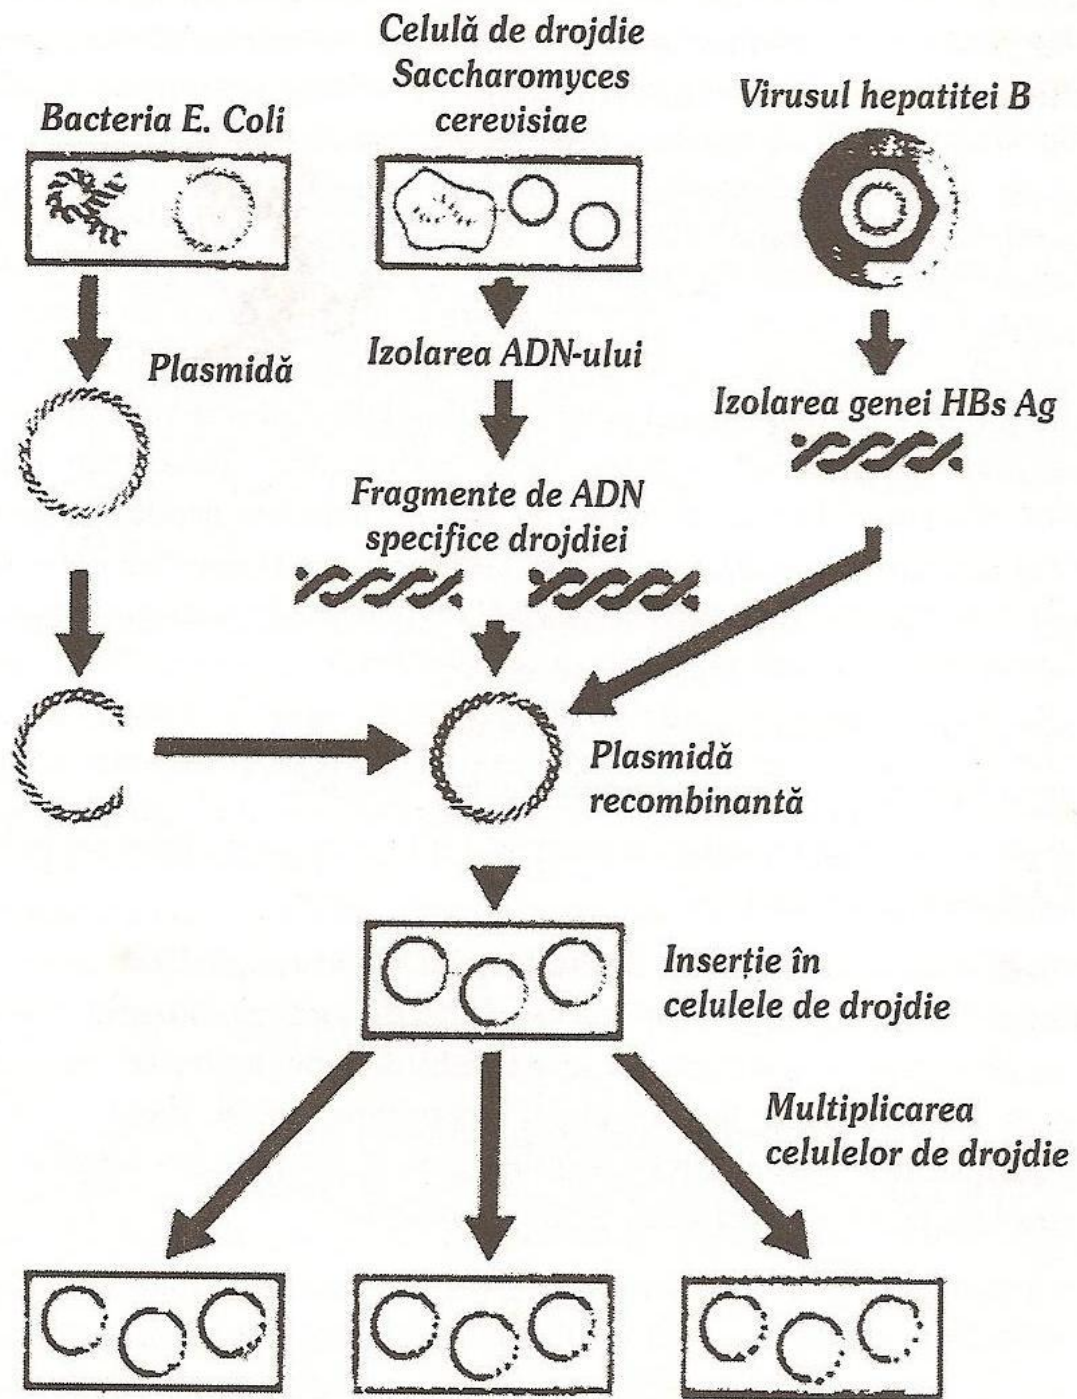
Bacteria E. Coli

Celulă de drojdie Saccharomyces cerevisiae

Virusul hepatitei B

Plasmidă

Izolarea ADN-ului

Izolarea genei HBs Ag

Fragmente de ADN specifice drojdiei

Plasmidă recombinantă

Inserție în celulele de drojdie

Multiplicarea celulelor de drojdie